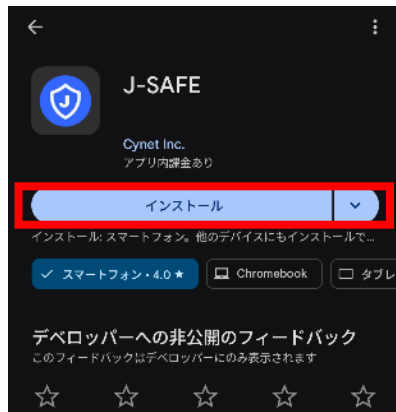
J-SAFE

Cynet Inc.
アプリ内課金あり

インストール

インストール: スマートフォン。他のデバイスにもインストールで...

スマートフォン・4.0 ★
Chromebook
タブレ

デベロッパーへの非公開のフィードバック
このフィードバックはデベロッパーにのみ表示されます